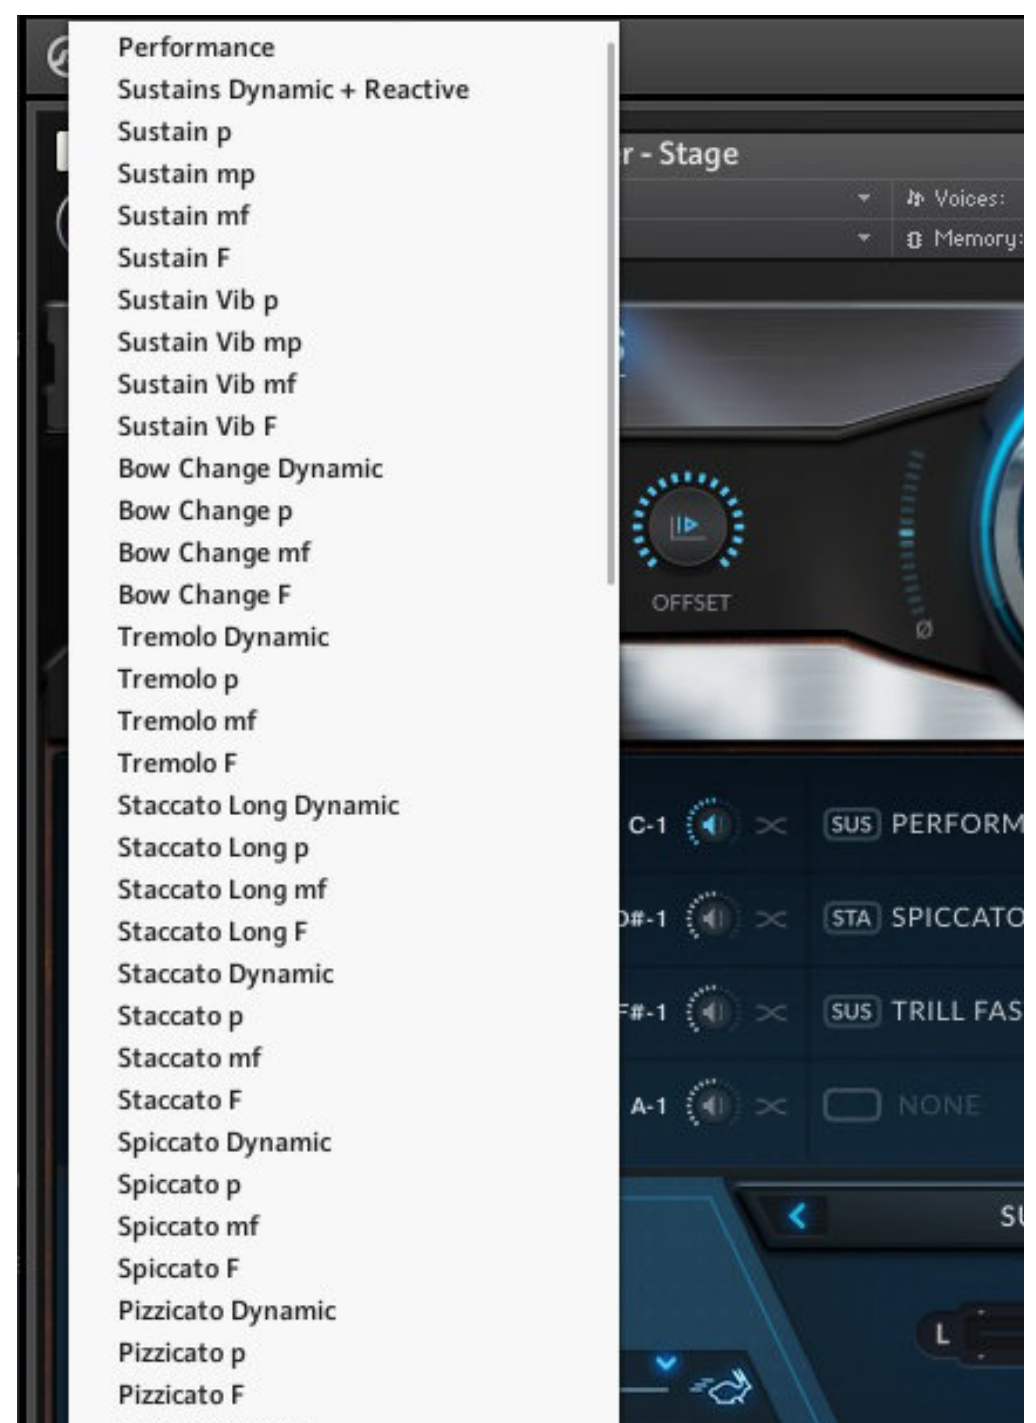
Performance
Sustains Dynamic + Reactive
Sustain p
Sustain mp
Sustain mf
Sustain F
Sustain Vib p
Sustain Vib mp
Sustain Vib mf
Sustain Vib F
Bow Change Dynamic
Bow Change p
Bow Change mf
Bow Change F
Tremolo Dynamic
Tremolo p
Tremolo mf
Tremolo F
Staccato Long Dynamic
Staccato Long p
Staccato Long mf
Staccato Long F
Staccato Dynamic
Staccato p
Staccato mf
Staccato F
Spiccato Dynamic
Spiccato p
Spiccato mf
Spiccato F
Pizzicato Dynamic
Pizzicato p
Pizzicato F

r - Stage
Voices:
Memory:
OFFSET
Ø
C-1 SUS PERFORM
D#-1 STA SPICCATO
F#-1 SUS TRILL FAS
A-1 NONE
SU
L